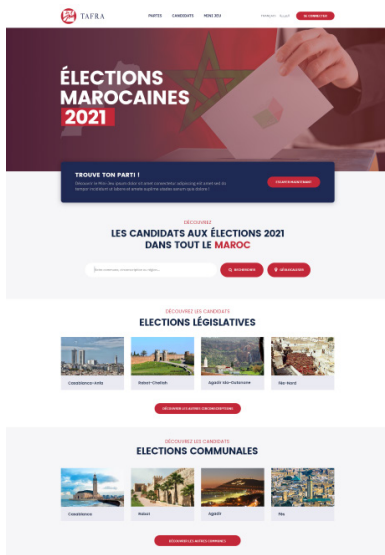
TAFRA

PARTIS CANDIDATS VENIR 2021 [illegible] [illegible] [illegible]

ÉLECTIONS MAROCAINES 2021

TROUVE TON PARTI !

Découvre le Plan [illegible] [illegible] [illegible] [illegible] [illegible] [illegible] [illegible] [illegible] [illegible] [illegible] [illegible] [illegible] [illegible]

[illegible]

DÉCOUVREZ

LES CANDIDATS AUX ÉLECTIONS 2021 DANS TOUT LE MAROC

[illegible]

RECHERCHE

GÉOLOCALISER

DÉCOUVREZ LES CANDIDATS

ELECTIONS LÉGISLATIVES

Casablanca-Anfa

Rabat-Chellah

Agadir Ida-Outanane

Fès-Nord

DÉCOUVRIR LES AUTRES CIRCONSCRIPTIONS

DÉCOUVREZ LES CANDIDATS

ELECTIONS COMMUNALES

Casablanca

Rabat

Agadir

Fès

DÉCOUVRIR LES AUTRES COMMUNES